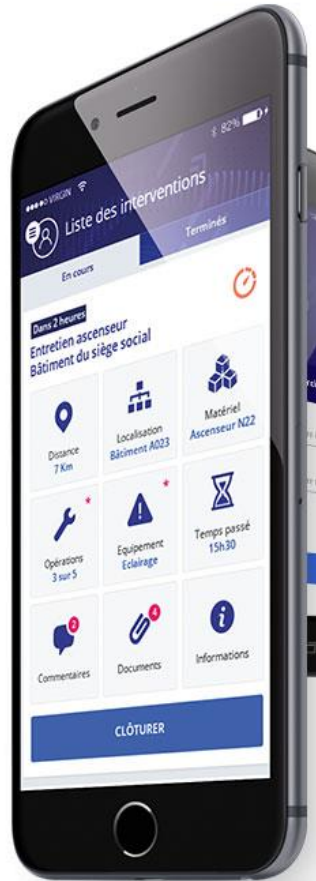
●●●○○ VIRGIN
82%
Liste des interventions
En cours
Terminés
Dans 2 heures
Entretien ascenseur
Bâtiment du siège social
Distance
7 Km
Localisation
Bâtiment A023
Matériel
Ascenseur N22
Opérations
3 sur 5
Equipement
Eclairage
Temps passé
15h30
2
Commentaires
4
Documents
Informations
CLÔTURER